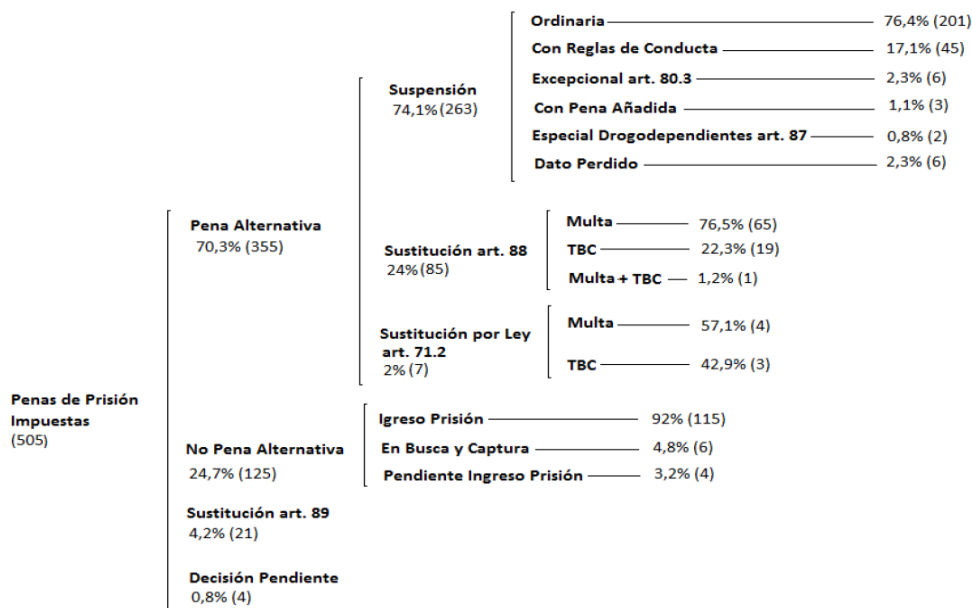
Penas de Prisión Impuestas
(505)

Pena Alternativa
70,3% (355)

Suspensión
74,1%(263)

Ordinaria 76,4% (201)
Con Reglas de Conducta 17,1% (45)
Excepcional art. 80.3 2,3% (6)
Con Pena Añadida 1,1% (3)
Especial Drogodependientes art. 87 0,8% (2)
Dato Perdido 2,3% (6)

Sustitución art. 88
24%(85)

Multa 76,5% (65)
TBC 22,3% (19)
Multa + TBC 1,2% (1)

Sustitución por Ley art. 71.2
2% (7)

Multa 57,1% (4)
TBC 42,9% (3)

No Pena Alternativa
24,7% (125)

Igreso Prisión 92% (115)
En Busca y Captura 4,8% (6)
Pendiente Ingreso Prisión 3,2% (4)

Sustitución art. 89
4,2% (21)

Decisión Pendiente
0,8% (4)